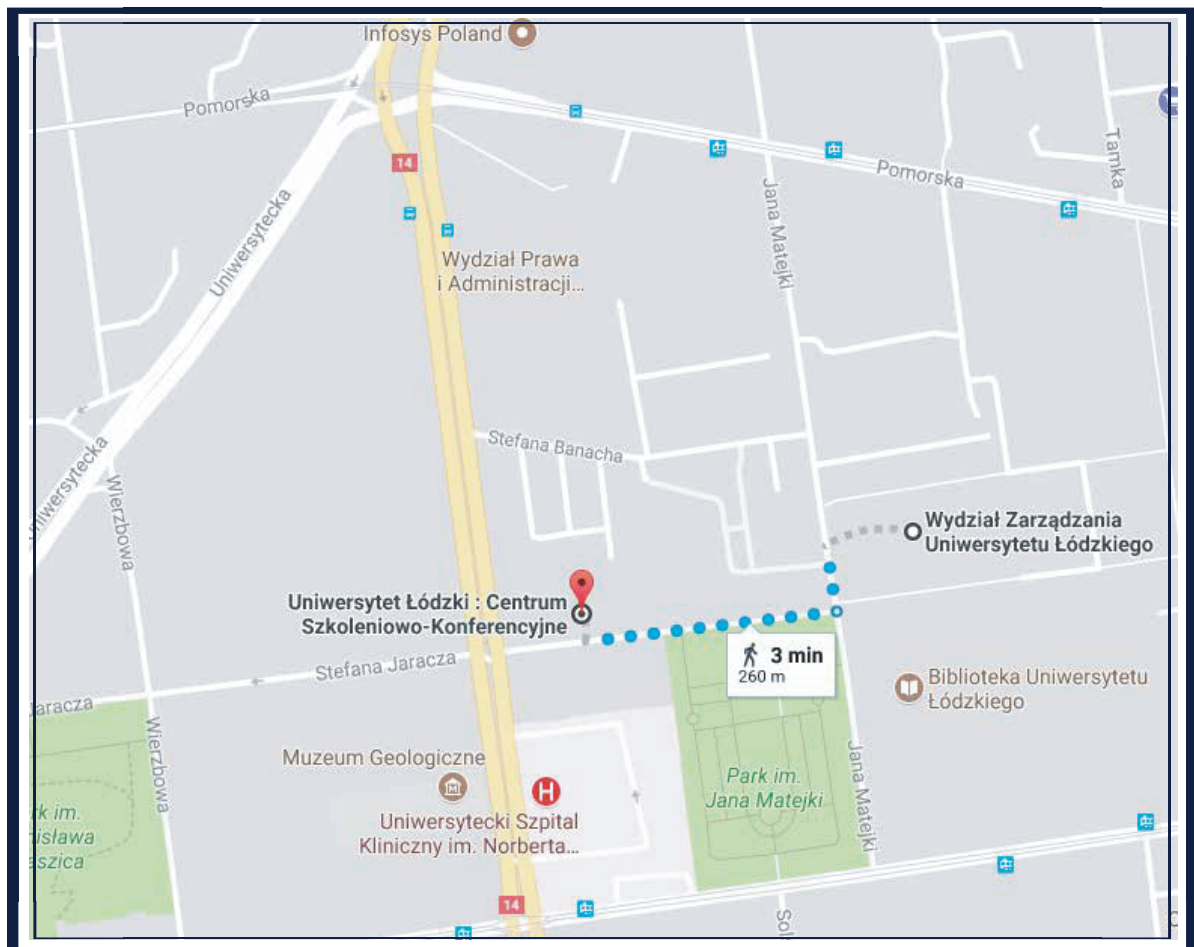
Infosys Poland

Pomorska

Pomorska

Tamka

14

Uniwersytecka

Jana Matejki

Wydział Prawa i Administracji...

Stefana Banacha

Uniwersytecka

Wierzbowa

Wydział Zarządzania Uniwersytetu Łódzkiego

Uniwersytet Łódzki : Centrum Szkoleniowo-Konferencyjne

3 min
260 m

Stefana Jaracza

Jaracza

Biblioteka Uniwersytetu Łódzkiego

Muzeum Geologiczne

Wierzbowa

Park im. Jana Matejki

Jana Matejki

ark im.
nisława
aszica

Uniwersytecki Szpital Kliniczny im. Norberta...

14

Sol